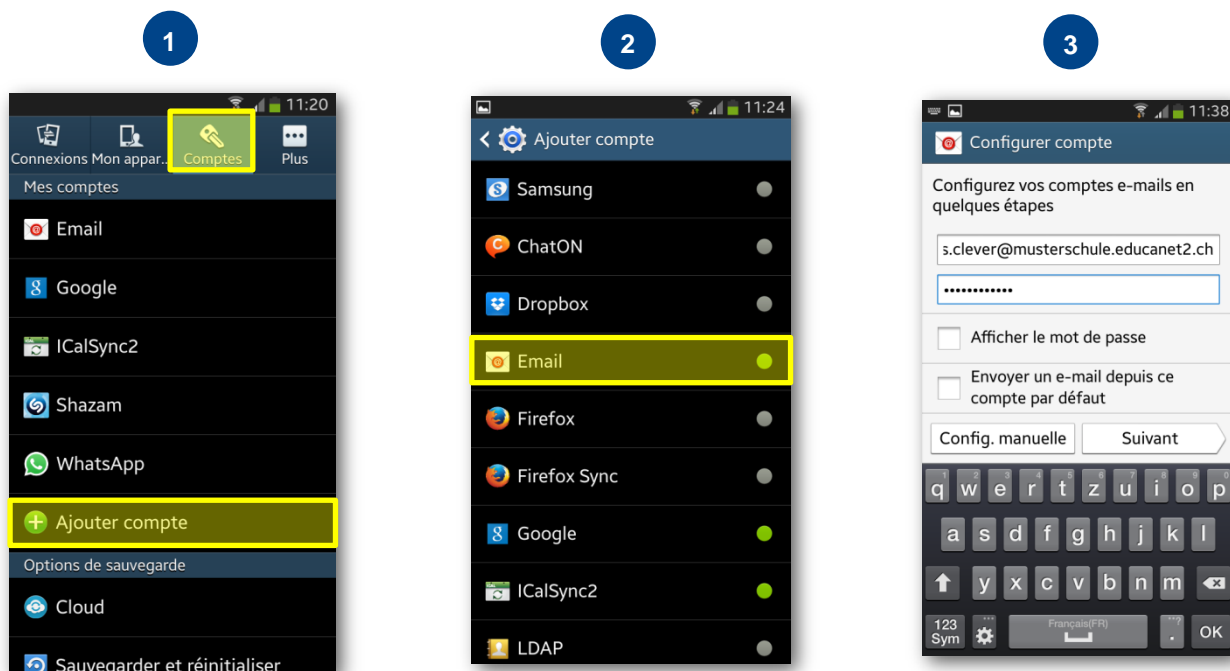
1

11:20

Connexions Mon appar... Comptes Plus

Mes comptes

Email

Google

ICalSync2

Shazam

WhatsApp

Ajouter compte

Options de sauvegarde

Cloud

Sauvegarder et réinitialiser

2

11:24

Ajouter compte

Samsung

ChatON

Dropbox

Email

Firefox

Firefox Sync

Google

ICalSync2

LDAP

3

11:38

Configurer compte

Configurez vos comptes e-mails en quelques étapes

s.clever@musterschule.educanet2.ch

••••••••••••

Afficher le mot de passe

Envoyer un e-mail depuis ce compte par défaut

Config. manuelle

Suivant

q w e r t z u i o p

a s d f g h j k l

y x c v b n m

123 Sym

Français(FR)

.

OK